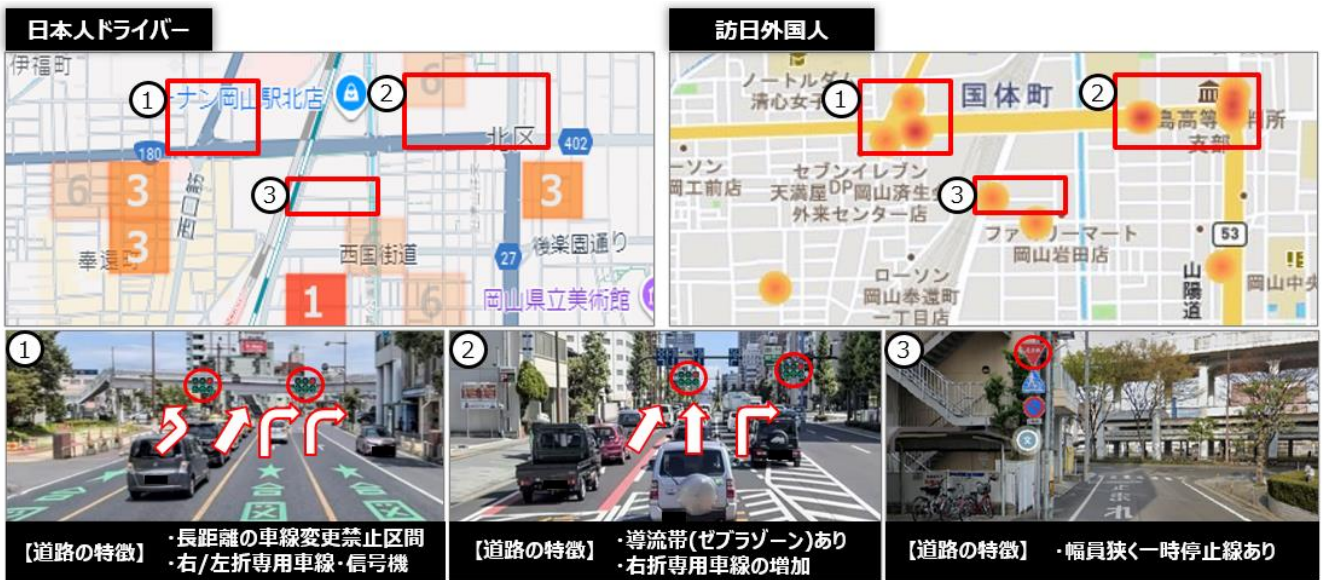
日本人ドライバー

伊福町
①
ーナン岡山駅北店
②
北区
402
180
6
3
3
③
西口筋
幸町
西国街道
27
後楽園通り
1
6
岡山県立美術館

訪日外国人

ノートルダム
清心女子
①
国体町
②
島高等
所
支部
ーソン
岡工前店
セブンイレブン
天満屋 岡山済生会
外来センター店
③
ファミリーマート
岡山岩田店
53
ローソン
岡山奉還町
一丁目店
山陽道
岡山中央

①
合図
【道路の特徴】 ・長距離の車線変更禁止区間 ・右/左折専用車線・信号機

②
【道路の特徴】 ・導流帯(ゼブラゾーン)あり ・右折専用車線の増加

③
止まれ
【道路の特徴】 ・幅員狭く一時停止線あり